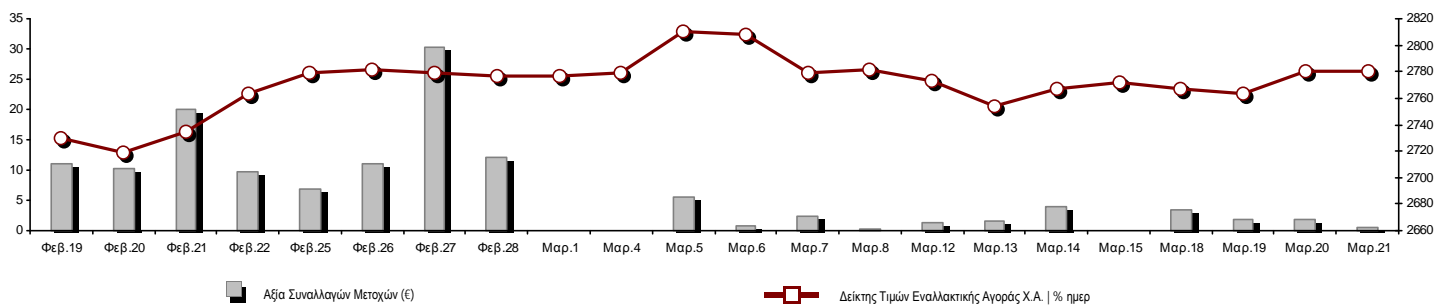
35
30
25
20
15
10
5
0

2820
2800
2780
2760
2740
2720
2700
2680
2660

Φεβ.19 Φεβ.20 Φεβ.21 Φεβ.22 Φεβ.25 Φεβ.26 Φεβ.27 Φεβ.28 Μαρ.1 Μαρ.4 Μαρ.5 Μαρ.6 Μαρ.7 Μαρ.8 Μαρ.12 Μαρ.13 Μαρ.14 Μαρ.15 Μαρ.18 Μαρ.19 Μαρ.20 Μαρ.21

Αξία Συναλλαγών Μετοχών (€)

Δείκτης Τιμών Εναλλακτικής Αγοράς Χ.Α. | % ημερ